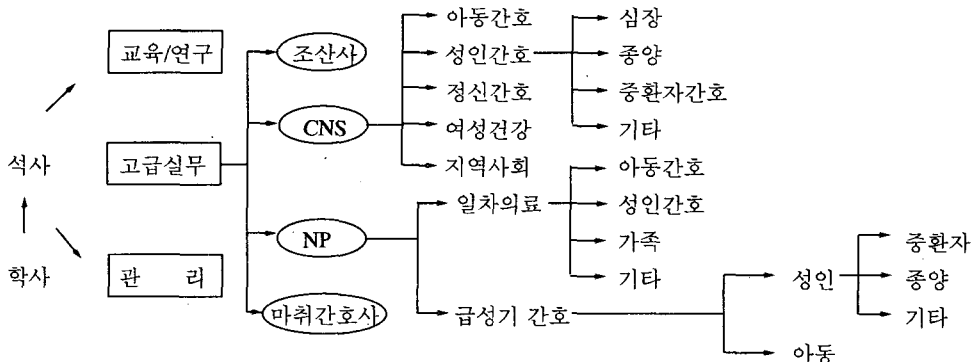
교육/연구

석사

고급실무

학사

관 리

조산사

CNS

NP

마취간호사

아동간호
성인간호
정신간호
여성건강
지역사회

심장
종양
중환자간호
기타

일차의료

아동간호
성인간호
가족
기타

급성기 간호

성인

중환자
종양
기타

아동